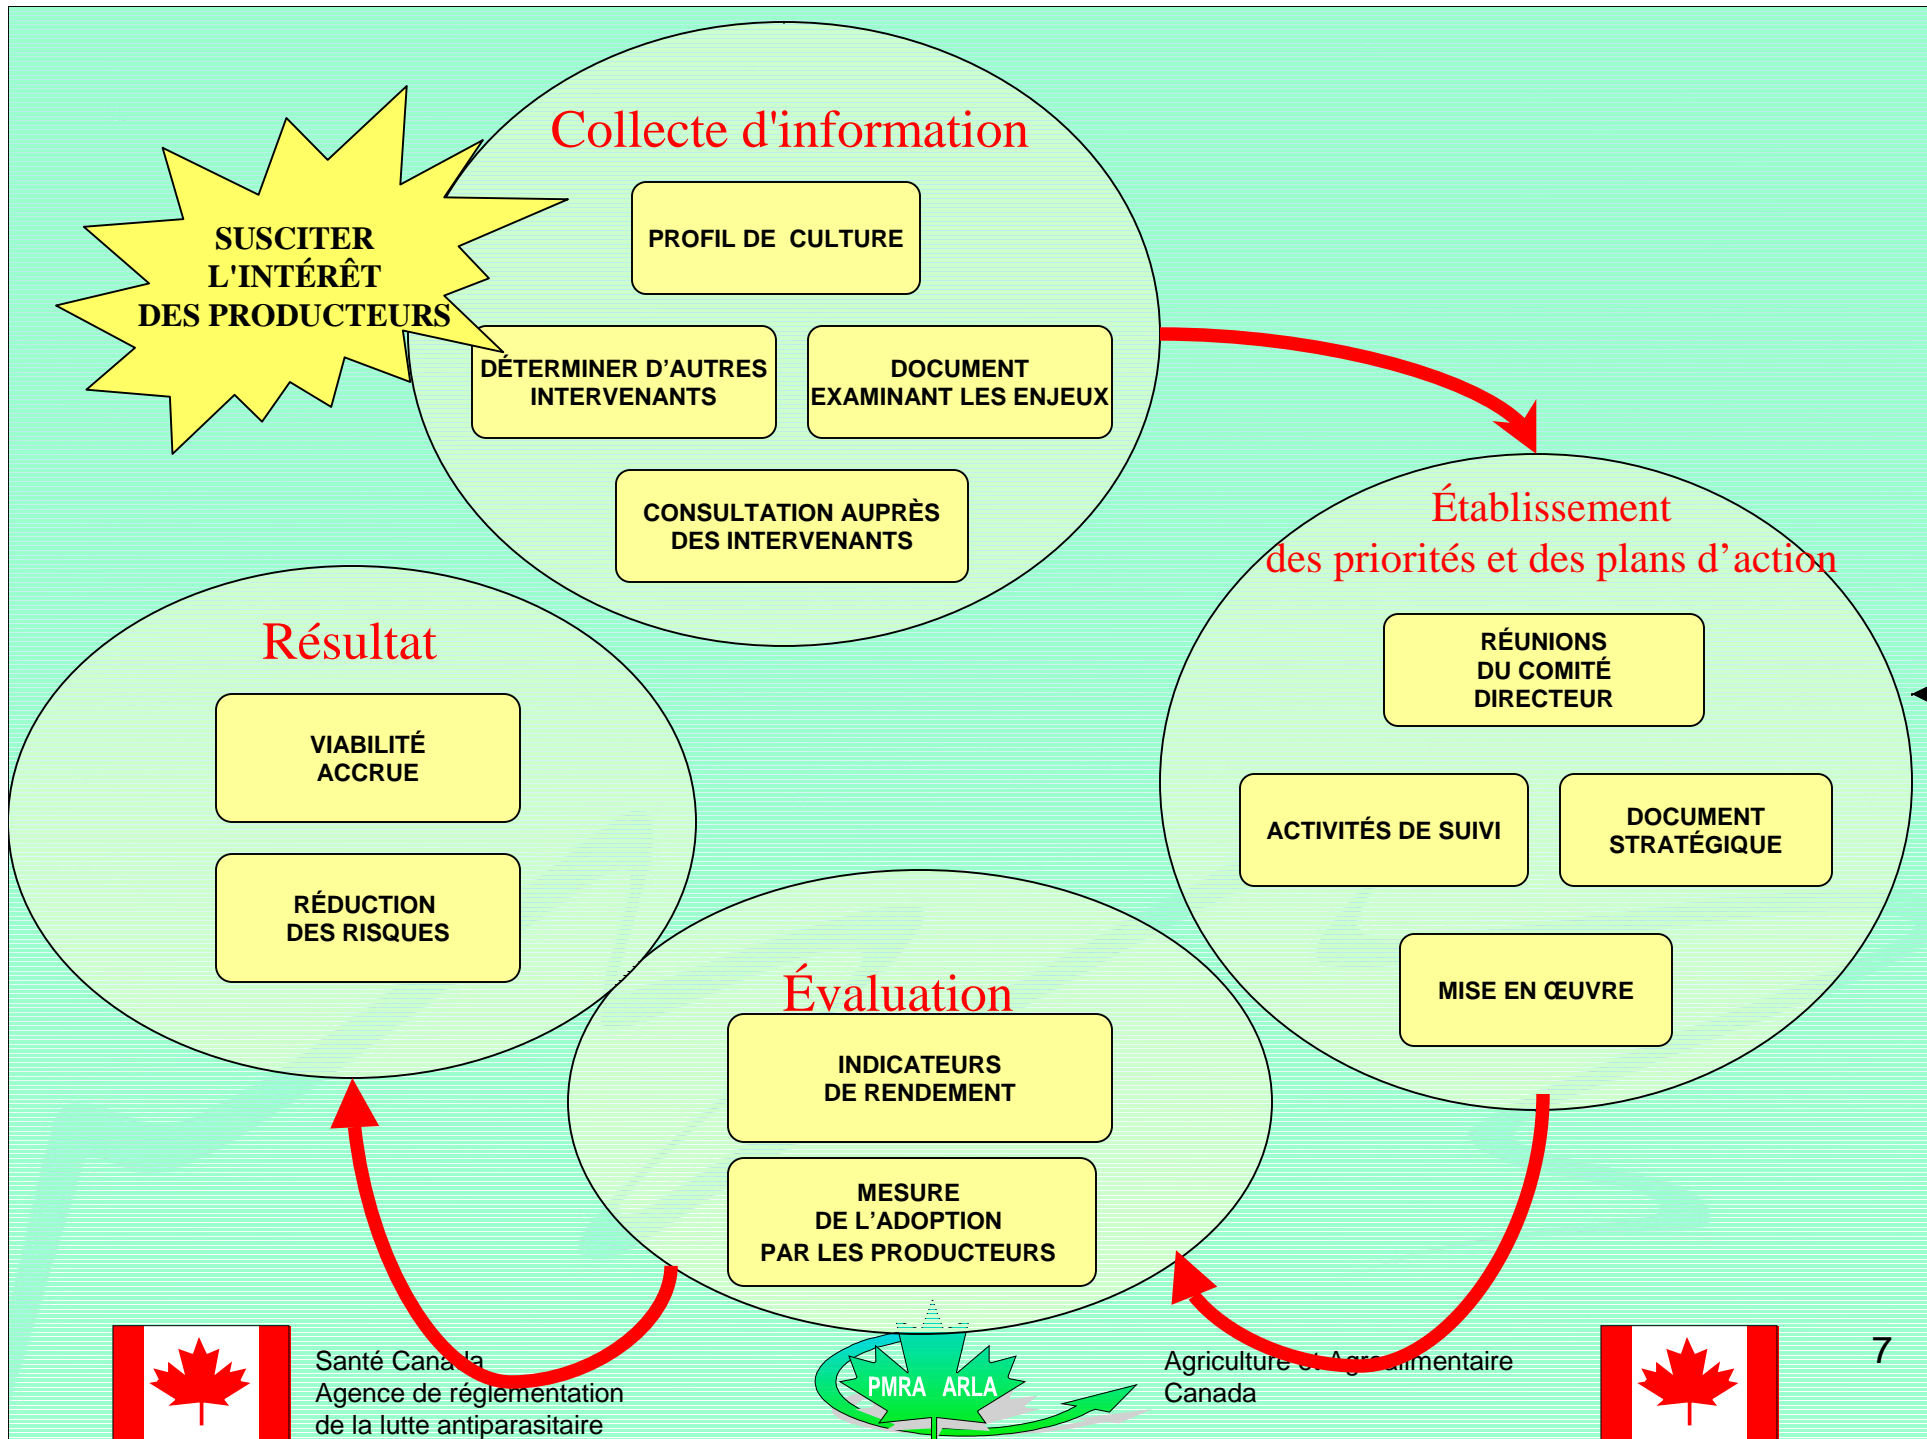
SUSCITER L'INTÉRÊT DES PRODUCTEURS

Collecte d'information

PROFIL DE CULTURE

DÉTERMINER D'AUTRES INTERVENANTS

DOCUMENT EXAMINANT LES ENJEUX

CONSULTATION AUPRÈS DES INTERVENANTS

Établissement des priorités et des plans d'action

RÉUNIONS DU COMITÉ DIRECTEUR

ACTIVITÉS DE SUIVI

DOCUMENT STRATÉGIQUE

MISE EN ŒUVRE

Résultat

VIABILITÉ ACCRUE

RÉDUCTION DES RISQUES

Évaluation

INDICATEURS DE RENDEMENT

MESURE DE L'ADOPTION PAR LES PRODUCTEURS

Santé Cana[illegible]a
Agence de réglementation de la lutte antiparasitaire

PMRA ARLA

Agriculture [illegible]limentaire
Canada

7